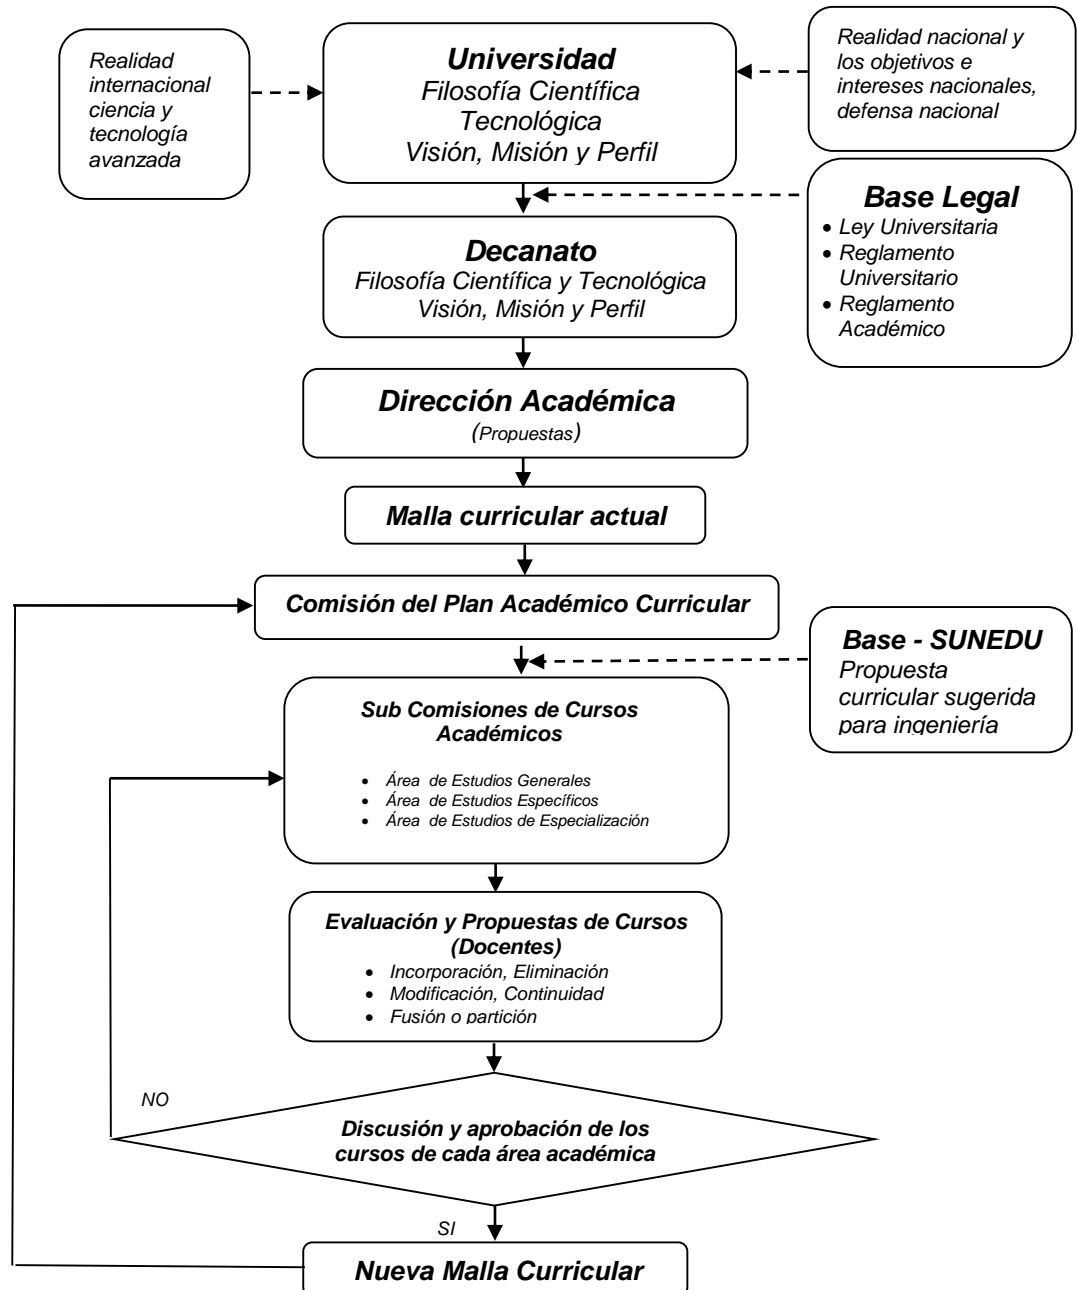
Realidad internacional ciencia y tecnología avanzada

Universidad
Filosofía Científica Tecnológica
Visión, Misión y Perfil

Realidad nacional y los objetivos e intereses nacionales, defensa nacional

Base Legal
• Ley Universitaria
• Reglamento Universitario
• Reglamento Académico

Decanato
Filosofía Científica y Tecnológica
Visión, Misión y Perfil

Dirección Académica
(Propuestas)

Malla curricular actual

Comisión del Plan Académico Curricular

Base - SUNEDU
Propuesta curricular sugerida para ingeniería

Sub Comisiones de Cursos Académicos
• Área de Estudios Generales
• Área de Estudios Específicos
• Área de Estudios de Especialización

Evaluación y Propuestas de Cursos (Docentes)
• Incorporación, Eliminación
• Modificación, Continuidad
• Fusión o partición

NO

Discusión y aprobación de los cursos de cada área académica

SI

Nueva Malla Curricular